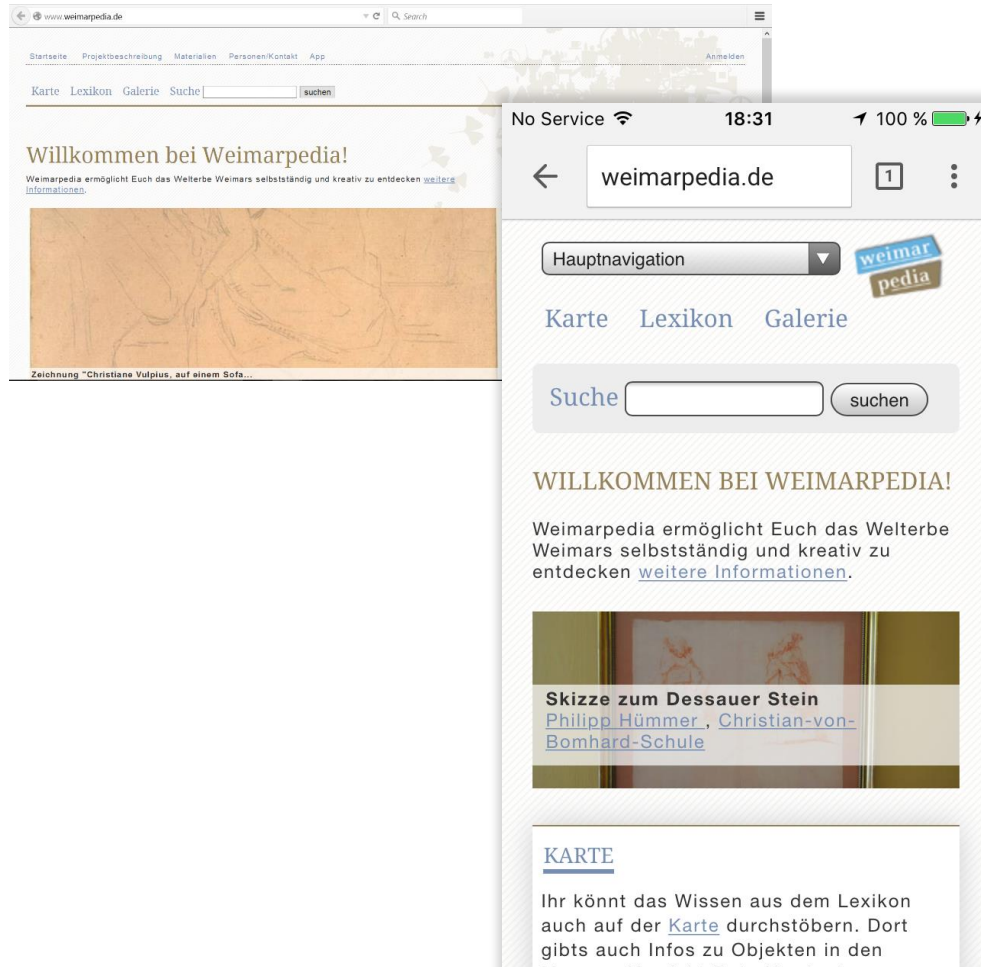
www.weimarpedia.de

Search

Startseite Projektbeschreibung Materialien Personen/Kontakt App

Anmelden

Karte Lexikon Galerie Suche suchen

Willkommen bei Weimarpedia!

Weimarpedia ermöglicht Euch das Welterbe Weimars selbstständig und kreativ zu entdecken weitere Informationen.

Zeichnung "Christiane Vulpius, auf einem Sofa...

No Service 18:31 100 %

weimarpedia.de

1

Hauptnavigation

weimar pedia

Karte Lexikon Galerie

Suche suchen

WILLKOMMEN BEI WEIMARPEDIA!

Weimarpedia ermöglicht Euch das Welterbe Weimars selbstständig und kreativ zu entdecken weitere Informationen.

Skizze zum Dessauer Stein
Philipp Hümmer , Christian-von-Bomhard-Schule

KARTE

Ihr könnt das Wissen aus dem Lexikon auch auf der Karte durchstöbern. Dort gibts auch Infos zu Objekten in den